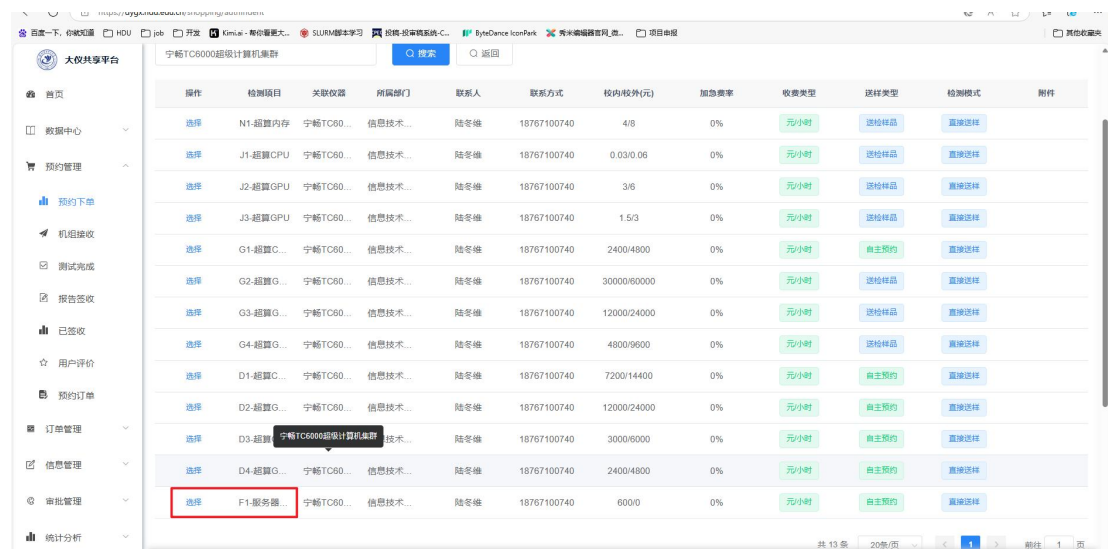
https://dygx.hdu.edu.cn/shopping/authindent

百度一下，你就知道 HDU job 开发 Kimi.ai - 帮你看更大... SLURM脚本学习 投稿-投审稿系统-C... ByteDance IconPark 秀米编辑器官网_微... 项目申报 其他收藏夹

大仪共享平台

首页
数据中心
预约管理
预约下单
机组接收
测试完成
报告签收
已签收
用户评价
预约订单
订单管理
信息管理
审批管理
统计分析

宁畅TC6000超级计算机集群

搜索 返回

| 操作 | 检测项目 | 关联仪器 | 所属部门 | 联系人 | 联系方式 | 校内/校外(元) | 加急费率 | 收费类型 | 送样类型 | 检测模式 | 附件 |
|---|---|---|---|---|---|---|---|---|---|---|---|
| 选择 | N1-超算内存 | 宁畅TC60... | 信息技术... | 陆冬徕 | 18767100740 | 4/8 | 0% | 元/小时 | 送检样品 | 直接送样 | |
| 选择 | J1-超算CPU | 宁畅TC60... | 信息技术... | 陆冬徕 | 18767100740 | 0.03/0.06 | 0% | 元/小时 | 送检样品 | 直接送样 | |
| 选择 | J2-超算GPU | 宁畅TC60... | 信息技术... | 陆冬徕 | 18767100740 | 3/6 | 0% | 元/小时 | 送检样品 | 直接送样 | |
| 选择 | J3-超算GPU | 宁畅TC60... | 信息技术... | 陆冬徕 | 18767100740 | 1.5/3 | 0% | 元/小时 | 送检样品 | 直接送样 | |
| 选择 | G1-超算C... | 宁畅TC60... | 信息技术... | 陆冬徕 | 18767100740 | 2400/4800 | 0% | 元/小时 | 自主预约 | 直接送样 | |
| 选择 | G2-超算G... | 宁畅TC60... | 信息技术... | 陆冬徕 | 18767100740 | 30000/60000 | 0% | 元/小时 | 送检样品 | 直接送样 | |
| 选择 | G3-超算G... | 宁畅TC60... | 信息技术... | 陆冬徕 | 18767100740 | 12000/24000 | 0% | 元/小时 | 送检样品 | 直接送样 | |
| 选择 | G4-超算G... | 宁畅TC60... | 信息技术... | 陆冬徕 | 18767100740 | 4800/9600 | 0% | 元/小时 | 送检样品 | 直接送样 | |
| 选择 | D1-超算C... | 宁畅TC60... | 信息技术... | 陆冬徕 | 18767100740 | 7200/14400 | 0% | 元/小时 | 自主预约 | 直接送样 | |
| 选择 | D2-超算G... | 宁畅TC60... | 信息技术... | 陆冬徕 | 18767100740 | 12000/24000 | 0% | 元/小时 | 自主预约 | 直接送样 | |
| 选择 | D3-超算 | 宁畅TC6000超级计算机集群 | 技术... | 陆冬徕 | 18767100740 | 3000/6000 | 0% | 元/小时 | 自主预约 | 直接送样 | |
| 选择 | D4-超算G... | 宁畅TC60... | 信息技术... | 陆冬徕 | 18767100740 | 2400/4800 | 0% | 元/小时 | 自主预约 | 直接送样 | |
| 选择 | F1-服务器... | 宁畅TC60... | 信息技术... | 陆冬徕 | 18767100740 | 600/0 | 0% | 元/小时 | 自主预约 | 直接送样 | |

共 13 条 20条/页 1 前往 1 页